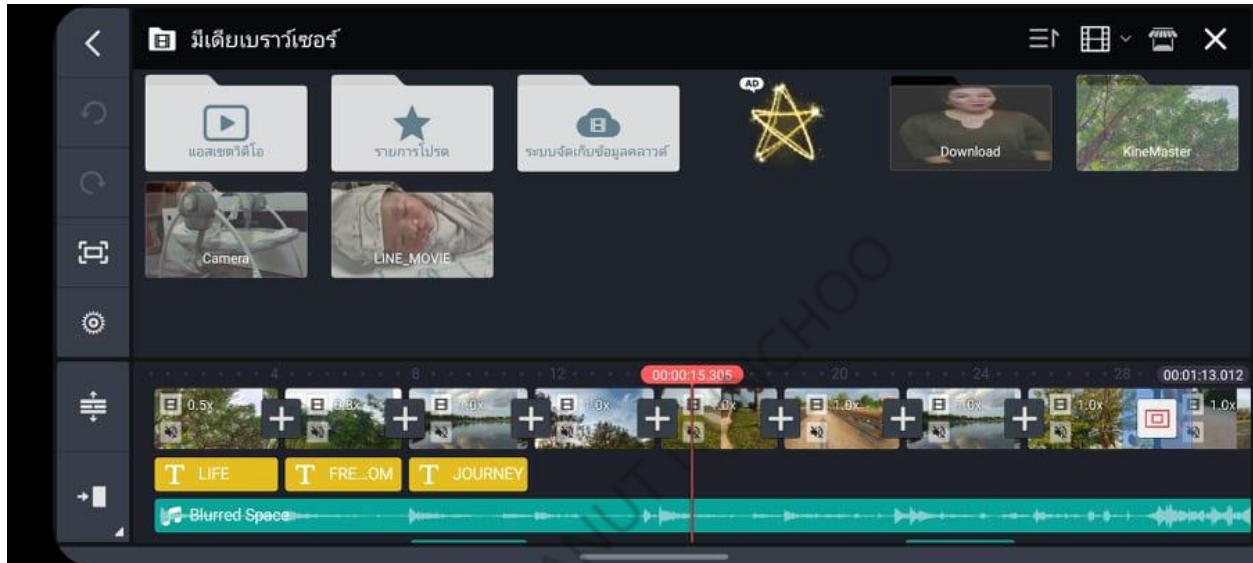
มีเดียเบราว์เซอร์

แอสเซตวิดีโอ

รายการโปรด

ระบบจัดเก็บข้อมูลคลาวด์

AD

Download

KineMaster

Camera

LINE_MOVIE

4

8

12

00:00:15.305

20

24

28

00:01:13.012

0.5x

0.8x

1.0x

1.0x

1.0x

1.0x

1.0x

1.0x

1.0x

LIFE

FRE...OM

JOURNEY

Blurred Space